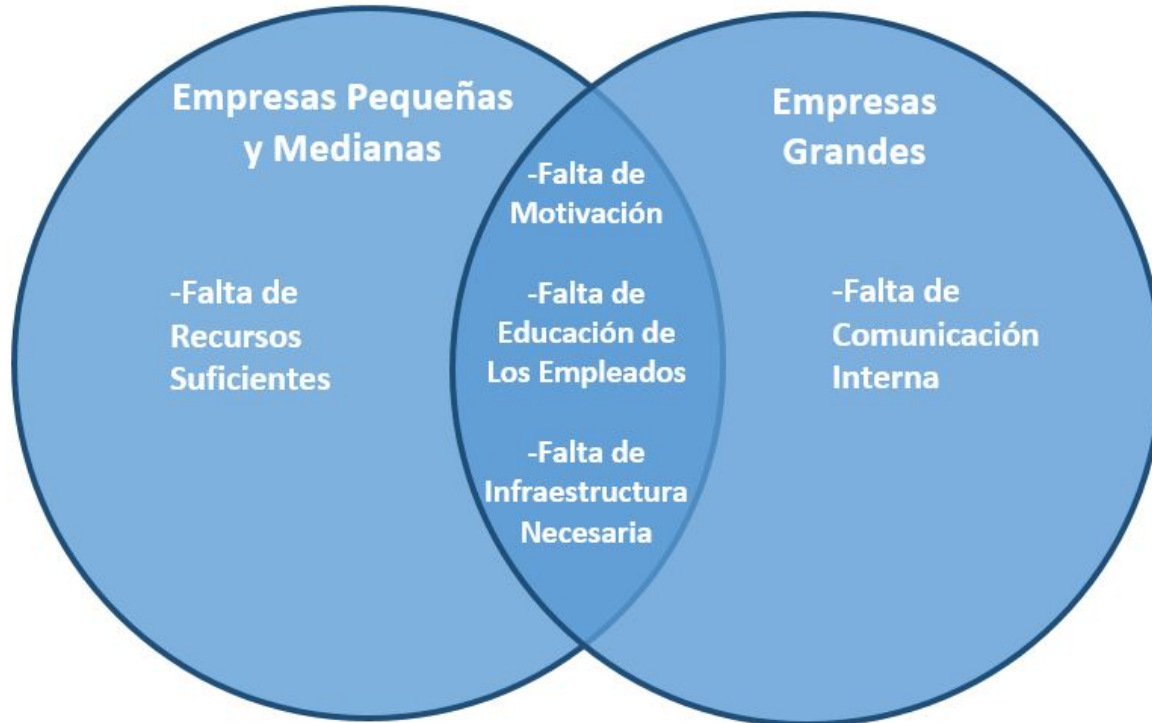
Empresas Pequeñas y Medianas

-Falta de Recursos Suficientes

-Falta de Motivación

-Falta de Educación de Los Empleados

-Falta de Infraestructura Necesaria

Empresas Grandes

-Falta de Comunicación Interna